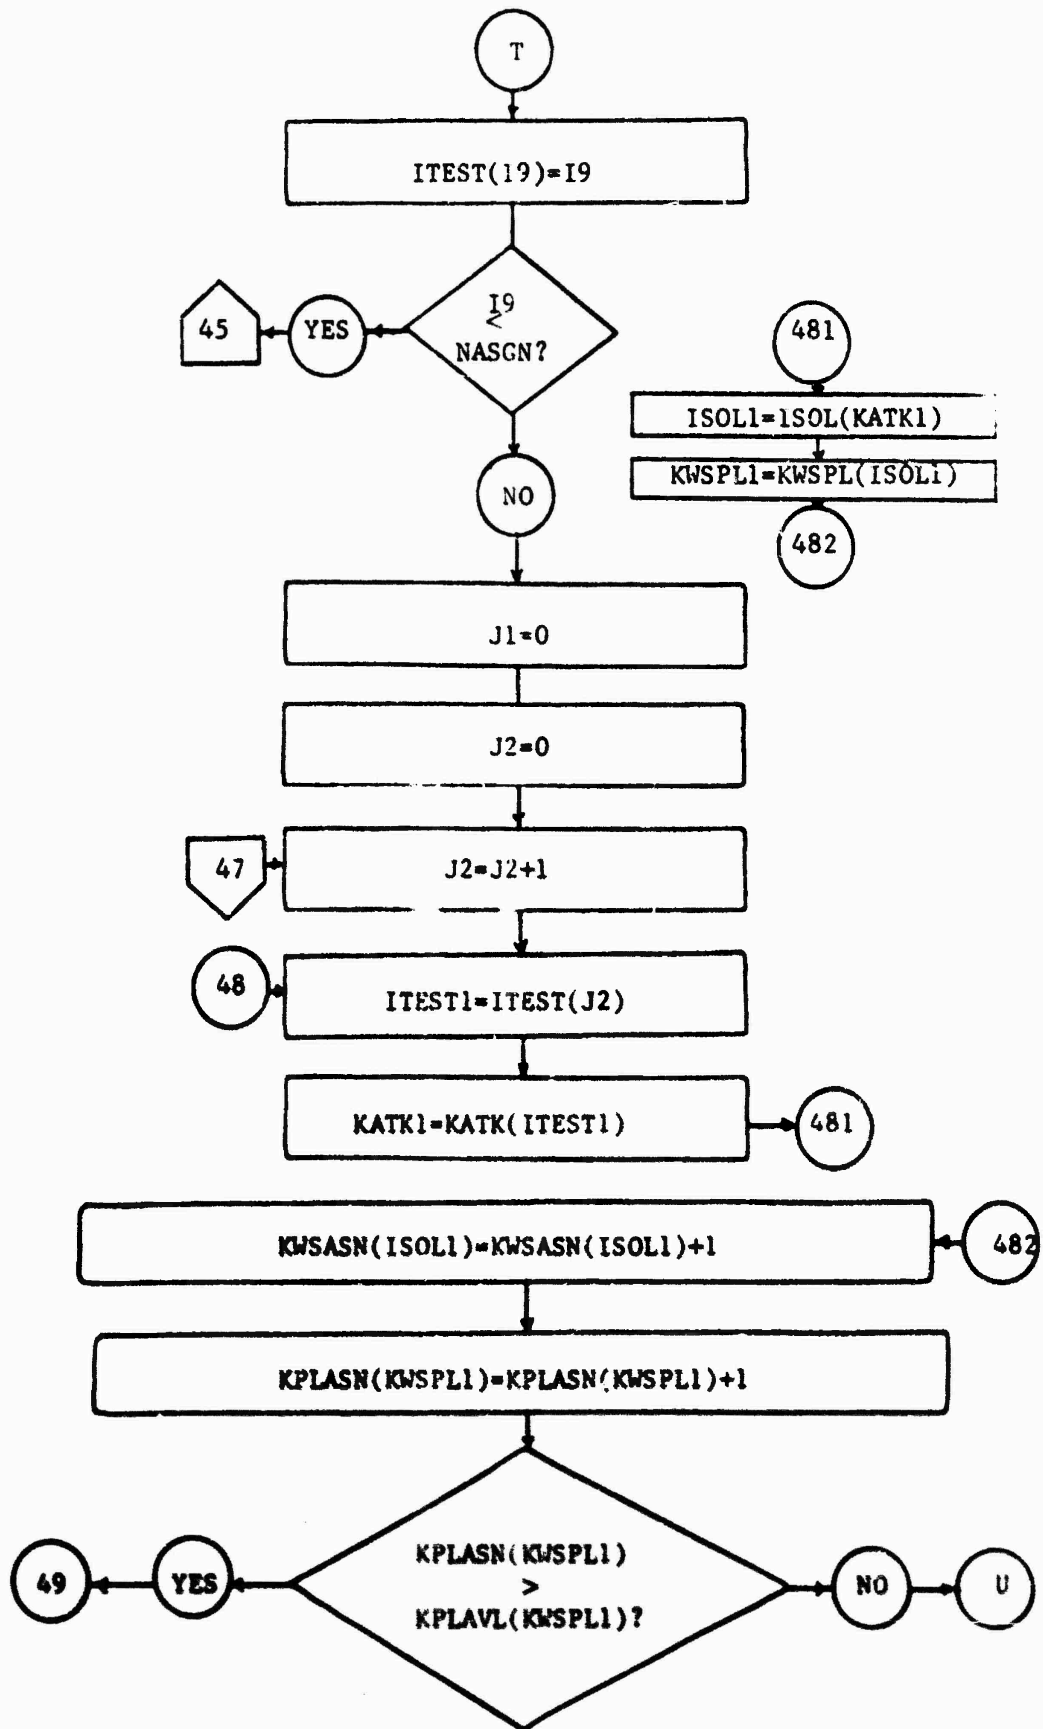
T

ITEST(19)=I9

45

YES

I9 $<$ NASGN?

481

ISOL1=ISOL(KATK1)

KWSPL1=KWSPL(ISOL1)

482

NO

J1=0

J2=0

47

J2=J2+1

48

ITEST1=ITEST(J2)

KATK1=KATK(ITEST1)

481

KWSASN(ISOL1)=KWSASN(ISOL1)+1

482

KPLASN(KWSPL1)=KPLASN(KWSPL1)+1

49

YES

KPLASN(KWSPL1) $>$ KPLAVL(KWSPL1)?

NO

U